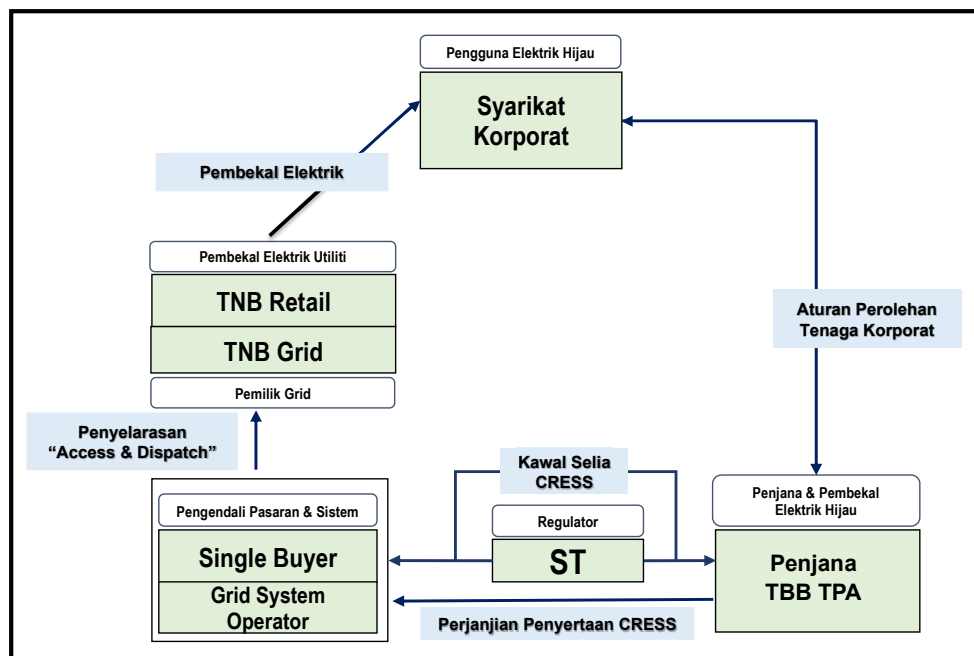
Pengguna Elektrik Hijau

Syarikat Korporat

Pembekal Elektrik

Pembekal Elektrik Utiliti

TNB Retail

TNB Grid

Pemilik Grid

Aturan Perolehan Tenaga Korporat

Penyelarasan "Access & Dispatch"

Kawal Selia CRESS

Pengendali Pasaran & Sistem

Regulator

Single Buyer

ST

Grid System Operator

Penjana & Pembekal Elektrik Hijau

Penjana TBB TPA

Perjanjian Penyertaan CRESS